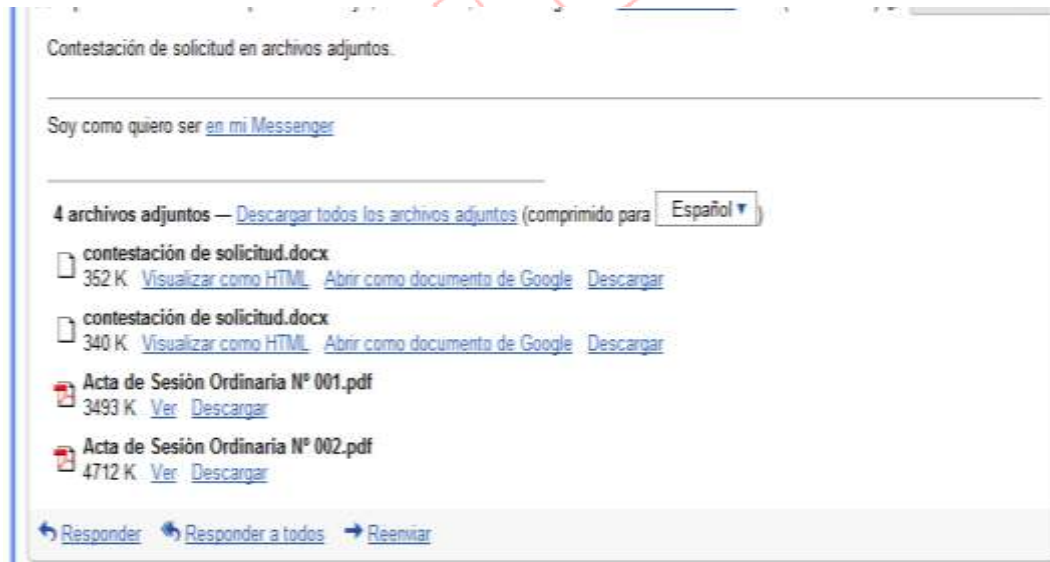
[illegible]

Contestación de solicitud en archivos adjuntos.

Soy como quiero ser en mi Messenger

4 archivos adjuntos — Descargar todos los archivos adjuntos (comprimido para Español ▾)

contestación de solicitud.docx
352 K Visualizar como HTML Abrir como documento de Google Descargar

contestación de solicitud.docx
340 K Visualizar como HTML Abrir como documento de Google Descargar

Acta de Sesión Ordinaria Nº 001.pdf
3493 K Ver Descargar

Acta de Sesión Ordinaria Nº 002.pdf
4712 K Ver Descargar

Responder Responder a todos Reenviar